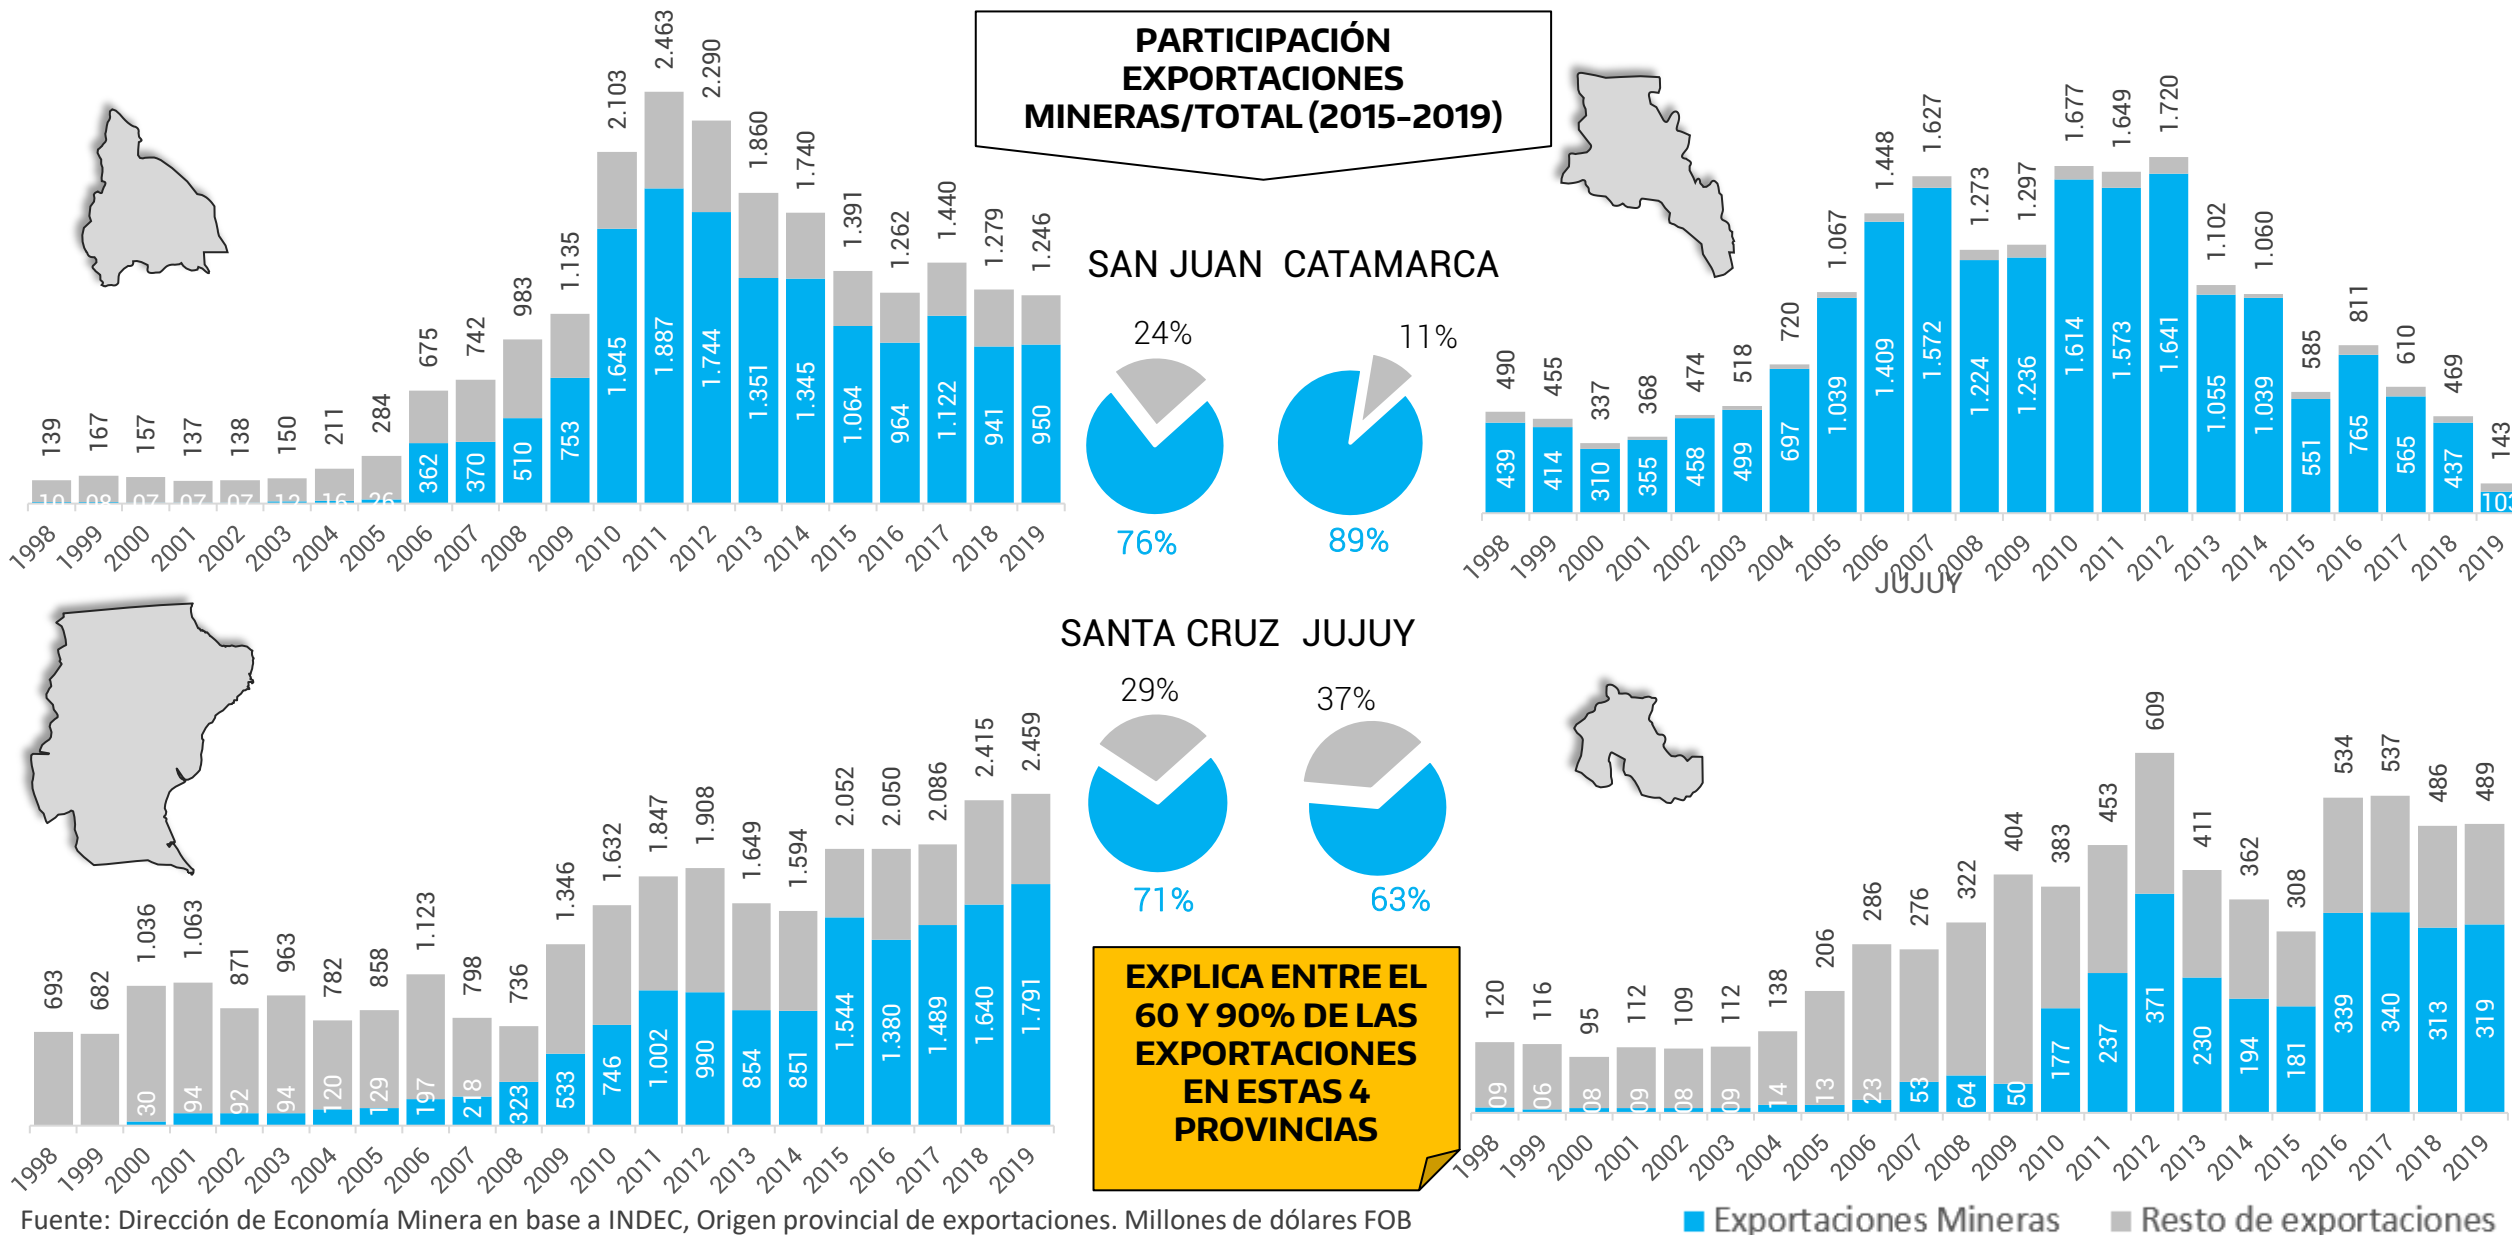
PARTICIPACIÓN EXPORTACIONES MINERAS/TOTAL (2015-2019)

SAN JUAN CATAMARCA

24% 76%

11% 89%

SANTA CRUZ JUJUY

29% 71%

37% 63%

139 167 157 137 138 150 211 284 675 742 983 1.135 2.103 2.463 2.290 1.860 1.740 1.391 1.262 1.440 1.279 1.246

10 08 07 07 07 12 16 26 362 370 510 753 1.645 1.887 1.744 1.351 1.345 1.064 964 1.122 941 950

1998 1999 2000 2001 2002 2003 2004 2005 2006 2007 2008 2009 2010 2011 2012 2013 2014 2015 2016 2017 2018 2019

490 455 337 368 474 518 720 1.067 1.448 1.627 1.273 1.297 1.677 1.649 1.720 1.102 1.060 585 811 610 469 143

439 414 310 355 458 499 697 1.039 1.409 1.572 1.224 1.236 1.614 1.573 1.641 1.055 1.039 551 765 565 437 103

1998 1999 2000 2001 2002 2003 2004 2005 2006 2007 2008 2009 2010 2011 2012 2013 2014 2015 2016 2017 2018 2019

JUJUY

693 682 1.036 1.063 871 963 782 858 1.123 798 736 1.346 1.632 1.847 1.908 1.649 1.594 2.052 2.050 2.086 2.415 2.459

30 94 92 94 120 129 197 218 323 533 746 1.002 990 854 851 1.544 1.380 1.489 1.640 1.791

1998 1999 2000 2001 2002 2003 2004 2005 2006 2007 2008 2009 2010 2011 2012 2013 2014 2015 2016 2017 2018 2019

EXPLICA ENTRE EL 60 Y 90% DE LAS EXPORTACIONES EN ESTAS 4 PROVINCIAS

120 116 95 112 109 112 138 206 286 276 322 404 383 453 609 411 362 308 534 537 486 489

09 06 08 09 08 09 14 13 23 53 64 50 177 237 371 230 194 181 339 340 313 319

1998 1999 2000 2001 2002 2003 2004 2005 2006 2007 2008 2009 2010 2011 2012 2013 2014 2015 2016 2017 2018 2019

Fuente: Dirección de Economía Minera en base a INDEC, Origen provincial de exportaciones. Millones de dólares FOB

Exportaciones Mineras Resto de exportaciones